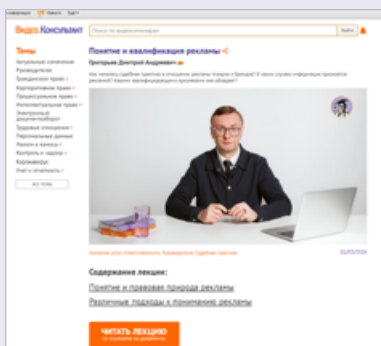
Информация Новости Курсы

Видео.Консультант

Поиск по видеоконсультации

Найти

Темы

Актуальные изменения
Руководителю
Гражданское право
Корпоративное право
Процессуальное право
Интеллектуальные права
Электронный документооборот
Трудовые отношения
Персональные данные
Налоги и взносы
Контроль и надзор
Контрактинг
Учет и отчетность

ВСЕ ТЕМЫ

Понятие и квалификация рекламы

Григорьев Дмитрий Андреевич

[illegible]

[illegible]

01.03.2024

Содержание лекции:

Понятие и правовая природа рекламы

Различные подходы к пониманию рекламы

ЧИТАТЬ ЛЕКЦИЮ

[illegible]